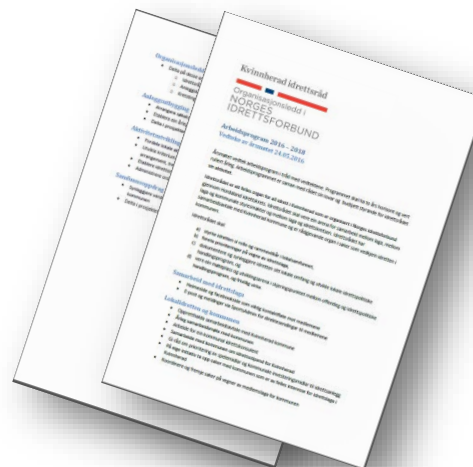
Kvinnherad idrettsråd

Organisasjonsledd i
NORGES
IDRETTSFORBUND

Arbeidsprogram 2016 – 2018
Vedteke av årsmøtet 24.03.2016

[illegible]

Samarbeid med idrettslag

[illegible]

Lokalidretten og kommunen

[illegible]

Organisasjonsutvikling

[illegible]

Anleggsutvikling

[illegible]

Aktivitetsutvikling

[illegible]

Samhandling

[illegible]